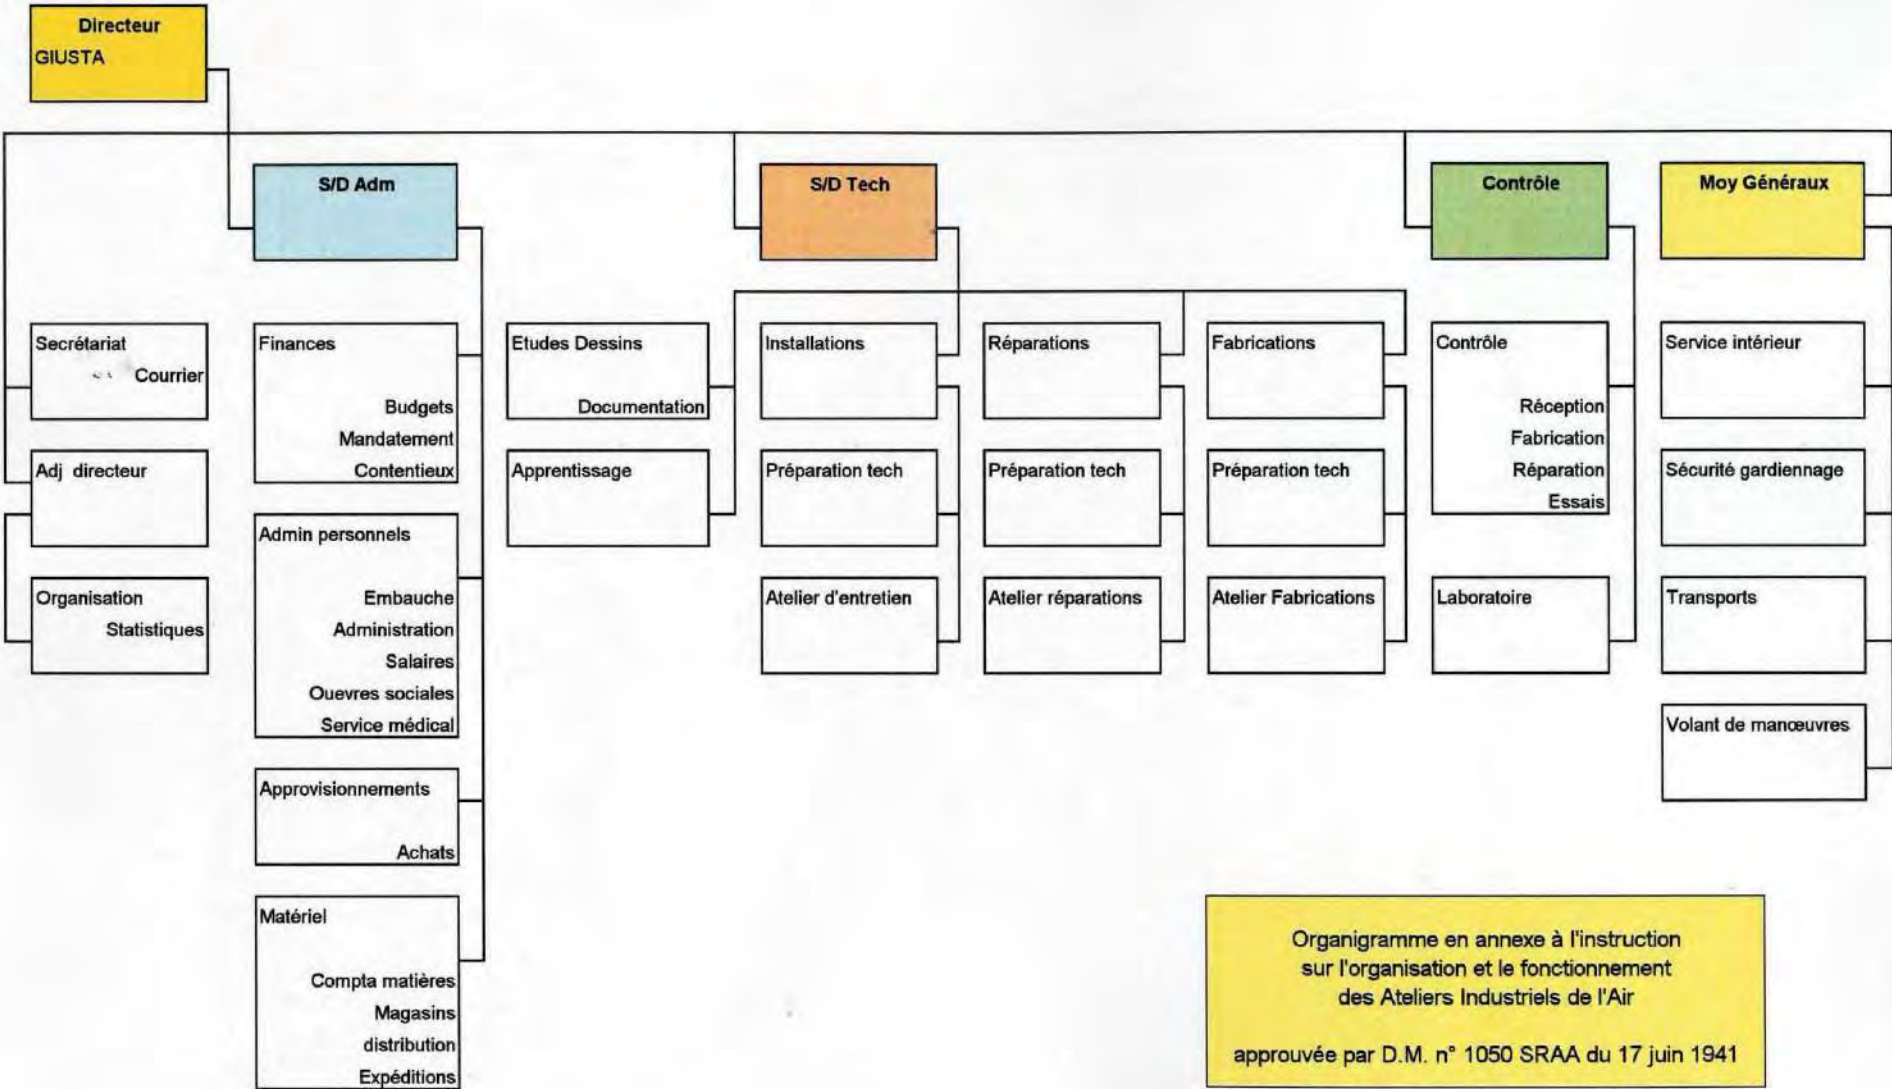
Directeur
GIUSTA

S/D Adm

S/D Tech

Contrôle

Moy Généraux

Secrétariat
Courrier

Adj directeur

Organisation
Statistiques

Finances
Budgets
Mandatement
Contentieux

Admin personnels
Embauche
Administration
Salaires
Ouevres sociales
Service médical

Approvisionnements
Achats

Matériel
Compta matières
Magasins
distribution
Expéditions

Etudes Dessins
Documentation

Apprentissage

Installations

Préparation tech

Atelier d'entretien

Réparations

Préparation tech

Atelier réparations

Fabrications

Préparation tech

Atelier Fabrications

Contrôle
Réception
Fabrication
Réparation
Essais

Laboratoire

Service intérieur

Sécurité gardiennage

Transports

Volant de manœuvres

Organigramme en annexe à l'instruction sur l'organisation et le fonctionnement des Ateliers Industriels de l'Air

approuvée par D.M. n° 1050 SRAA du 17 juin 1941